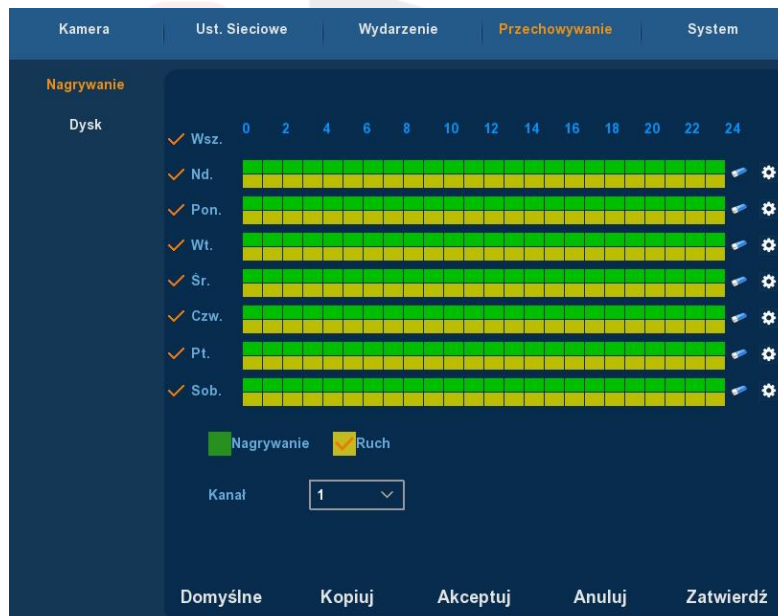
Kamera | Ust. Sieciowe | Wydarzenie | Przechowywanie | System

Nagrywanie
Dysk

Wsz. 0 2 4 6 8 10 12 14 16 18 20 22 24
Nd.
Pon.
Wt.
Śr.
Czw.
Pt.
Sob.

Nagrywanie Ruch

Kanał 1

Domyślne Kopiuj Akceptuj Anuluj Zatwierdź